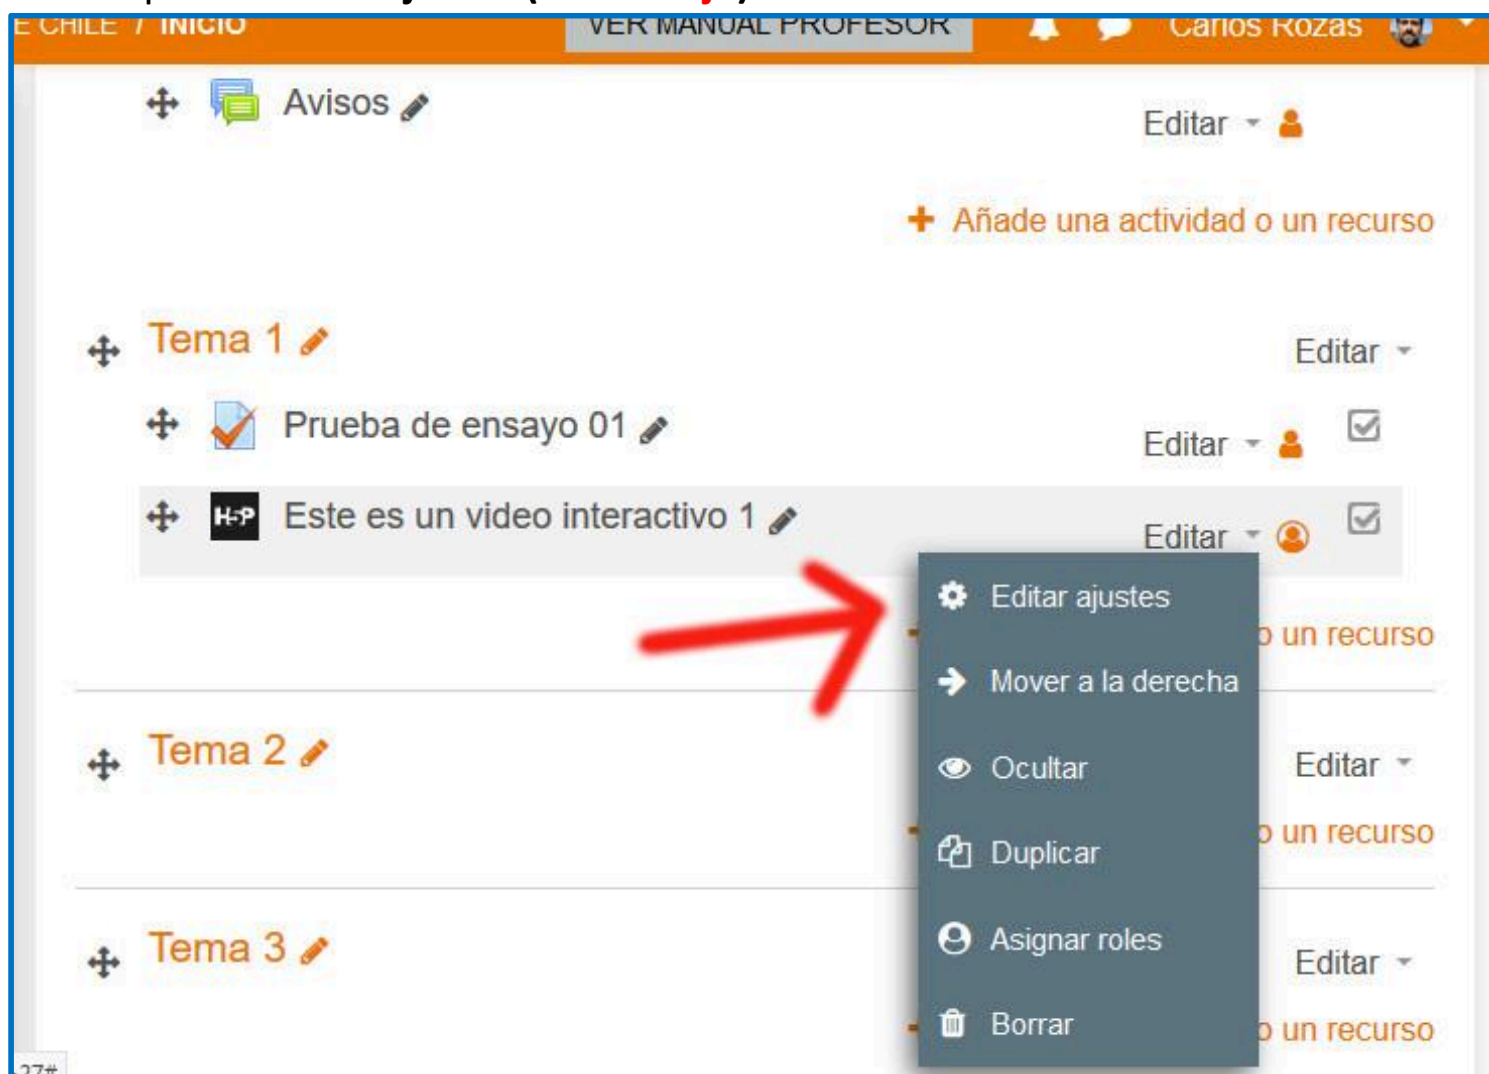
E CHILE / INICIO VER MANUAL PROFESOR Carlos Rozas

Avisos Editar

+ Añade una actividad o un recurso

Tema 1 Editar

Prueba de ensayo 01 Editar

Este es un video interactivo 1 Editar

Editar ajustes

Mover a la derecha

Ocultar

Duplicar

Asignar roles

Borrar

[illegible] un recurso

Tema 2 Editar

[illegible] un recurso

Tema 3 Editar

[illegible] un recurso